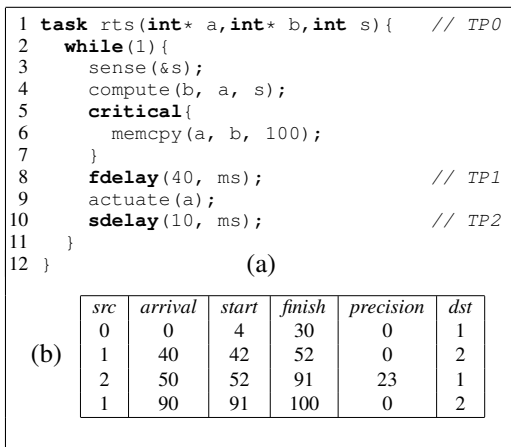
1 task rts(int* a,int* b,int s){    // TP0
2   while(1){
3     sense(&s);
4     compute(b, a, s);
5     critical{
6       memcpy(a, b, 100);
7     }
8     fdelay(40, ms);              // TP1
9     actuate(a);
10    sdelay(10, ms);              // TP2
11  }
12 }

(a)

(b)

| src | arrival | start | finish | precision | dst |
|---|---|---|---|---|---|
| 0 | 0 | 4 | 30 | 0 | 1 |
| 1 | 40 | 42 | 52 | 0 | 2 |
| 2 | 50 | 52 | 91 | 23 | 1 |
| 1 | 90 | 91 | 100 | 0 | 2 |